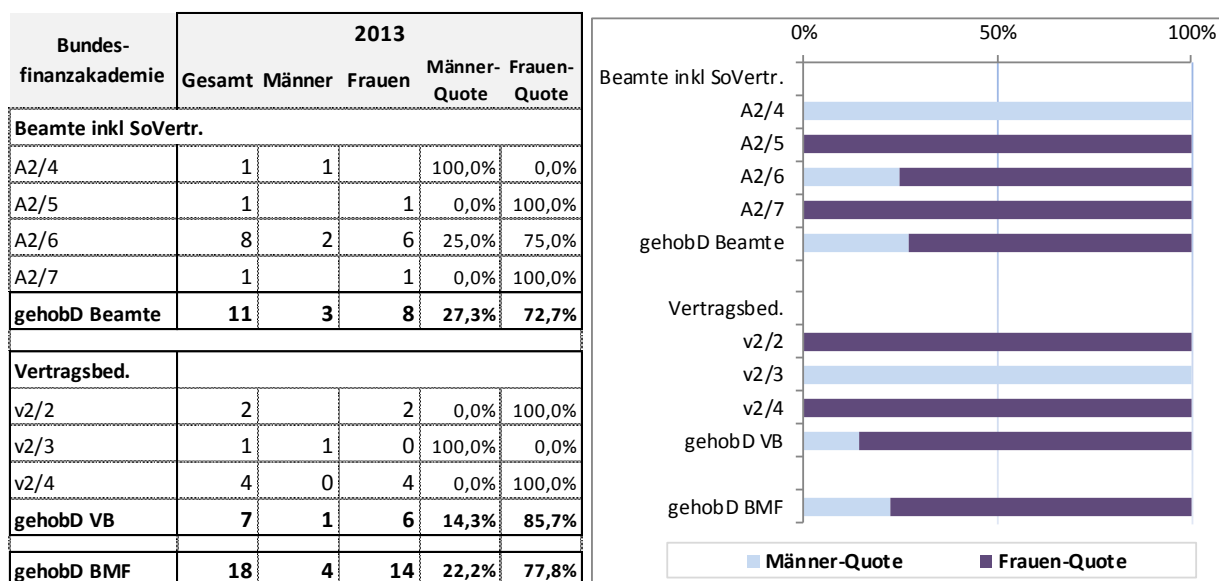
| Bundesfinanzakademie | 2013 Gesamt | Männer | Frauen | Männer-Quote | Frauen-Quote |
|---|---|---|---|---|---|
| Beamte inkl SoVertr. | | | | | |
| A2/4 | 1 | 1 | | 100,0% | 0,0% |
| A2/5 | 1 | | 1 | 0,0% | 100,0% |
| A2/6 | 8 | 2 | 6 | 25,0% | 75,0% |
| A2/7 | 1 | | 1 | 0,0% | 100,0% |
| gehobD Beamte | 11 | 3 | 8 | 27,3% | 72,7% |
| | | | | | |
| Vertragsbed. | | | | | |
| v2/2 | 2 | | 2 | 0,0% | 100,0% |
| v2/3 | 1 | 1 | 0 | 100,0% | 0,0% |
| v2/4 | 4 | 0 | 4 | 0,0% | 100,0% |
| gehobD VB | 7 | 1 | 6 | 14,3% | 85,7% |
| | | | | | |
| gehobD BMF | 18 | 4 | 14 | 22,2% | 77,8% |

0% 50% 100%

Beamte inkl SoVertr.
A2/4
A2/5
A2/6
A2/7
gehobD Beamte

Vertragsbed.
v2/2
v2/3
v2/4
gehobD VB

gehobD BMF

Männer-Quote Frauen-Quote